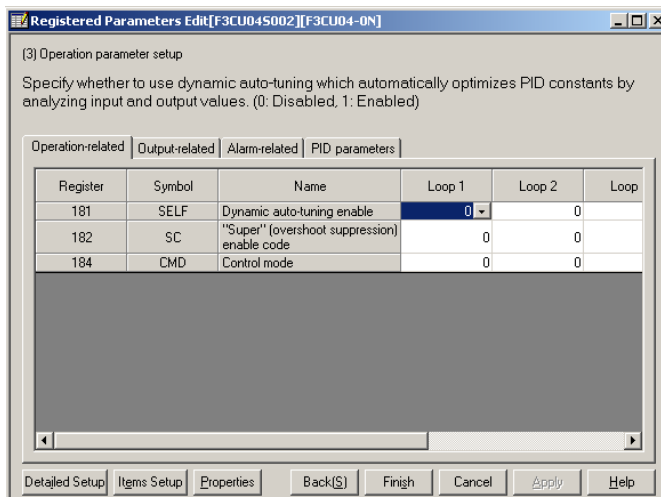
Registered Parameters Edit[F3CU04S002][F3CU04-0N]

(3) Operation parameter setup

Specify whether to use dynamic auto-tuning which automatically optimizes PID constants by analyzing input and output values. (0: Disabled, 1: Enabled)

Operation-related | Output-related | Alarm-related | PID parameters

| Register | Symbol | Name | Loop 1 | Loop 2 | Loop |
|---|---|---|---|---|---|
| 181 | SELF | Dynamic auto-tuning enable | 0 | 0 | |
| 182 | SC | "Super" (overshoot suppression) enable code | 0 | 0 | |
| 184 | CMD | Control mode | 0 | 0 | |

Detailed Setup | Items Setup | Properties | Back(S) | Finish | Cancel | Apply | Help